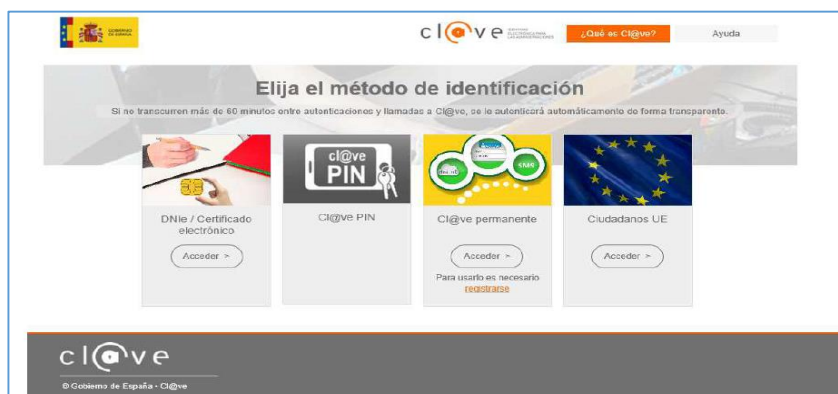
GOBIERNO DE ESPAÑA

cl@ve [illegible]

¿Qué es Cl@ve?

Ayuda

Elija el método de identificación

Si no transcurren más de 60 minutos entre autenticaciones y llamadas a Cl@ve, se le autenticará automáticamente de forma transparente.

cl@ve PIN

DNIe / Certificado electrónico

Acceder >

Cl@ve PIN

Cl@ve permanente

Acceder >

Para usarlo es necesario registrarse

Ciudadanos UE

Acceder >

cl@ve

© Gobierno de España - Cl@ve